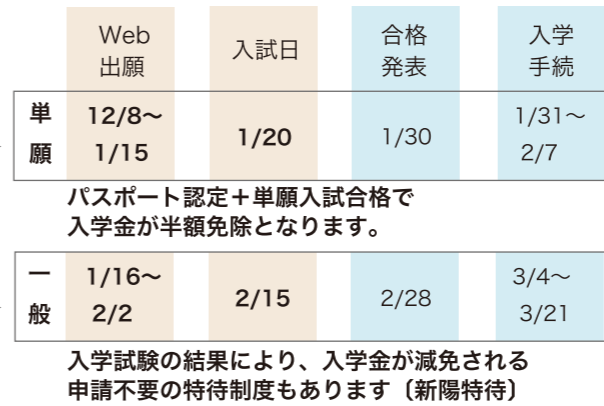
|  | Web出願 | 入試日 | 合格発表 | 入学手続 |
|---|---|---|---|---|
| 単願 | 12/8〜1/15 | 1/20 | 1/30 | 1/31〜2/7 |

パスポート認定＋単願入試合格で入学金が半額免除となります。

|  |  |  |  |  |
|---|---|---|---|---|
| 一般 | 1/16〜2/2 | 2/15 | 2/28 | 3/4〜3/21 |

入学試験の結果により、入学金が減免される申請不要の特待制度もあります〔新陽特待〕